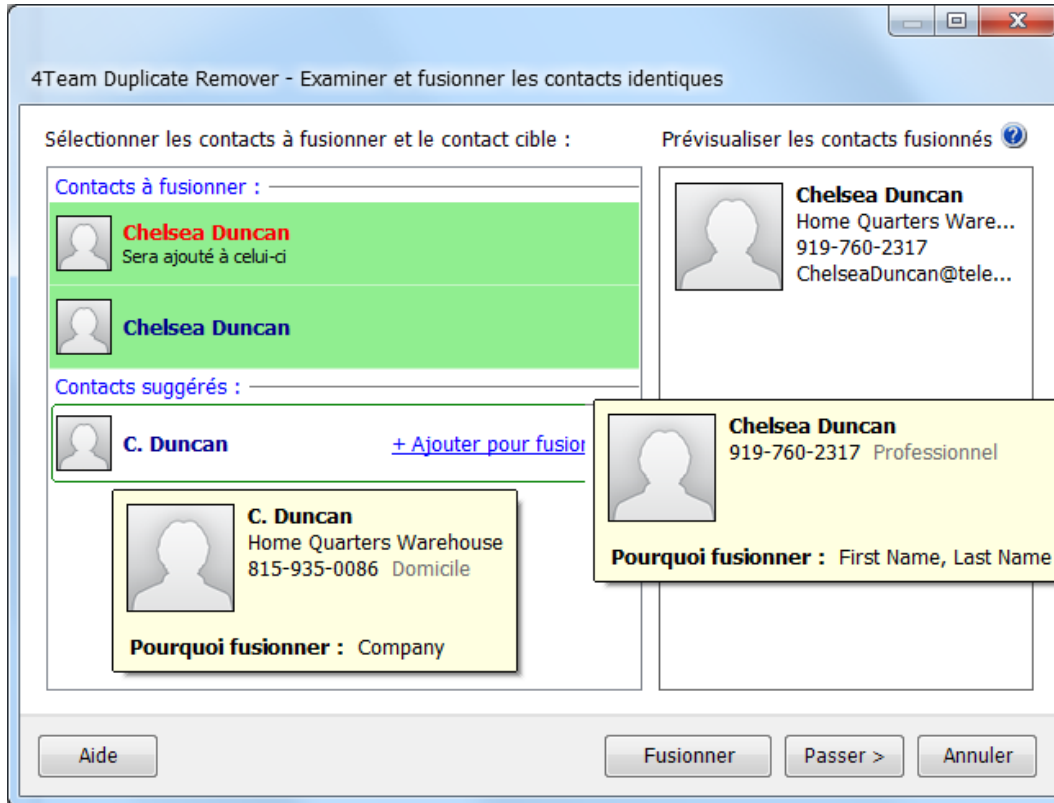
4Team Duplicate Remover - Examiner et fusionner les contacts identiques

Sélectionner les contacts à fusionner et le contact cible :

Contacts à fusionner :

Chelsea Duncan
Sera ajouté à celui-ci

Chelsea Duncan

Contacts suggérés :

C. Duncan

+ Ajouter pour fusion

C. Duncan
Home Quarters Warehouse
815-935-0086 Domicile

Pourquoi fusionner : Company

Prévisualiser les contacts fusionnés

Chelsea Duncan
Home Quarters Ware...
919-760-2317
ChelseaDuncan@tele...

Chelsea Duncan
919-760-2317 Professionnel

Pourquoi fusionner : First Name, Last Name

Aide

Fusionner

Passer >

Annuler